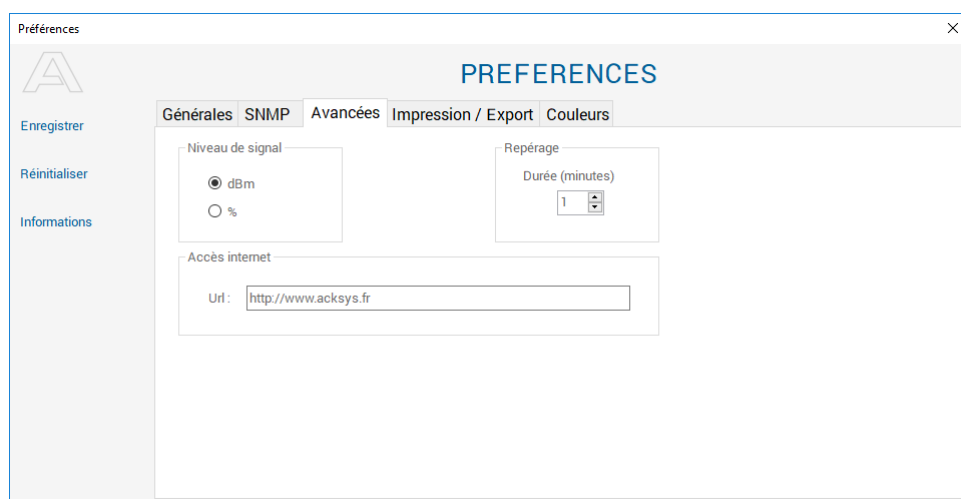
Préférences

PREFERENCES

Enregistrer

Réinitialiser

Informations

Générales SNMP Avancées Impression / Export Couleurs

Niveau de signal

dBm

%

Repérage

Durée (minutes)

1

Accès internet

Url : http://www.acksys.fr